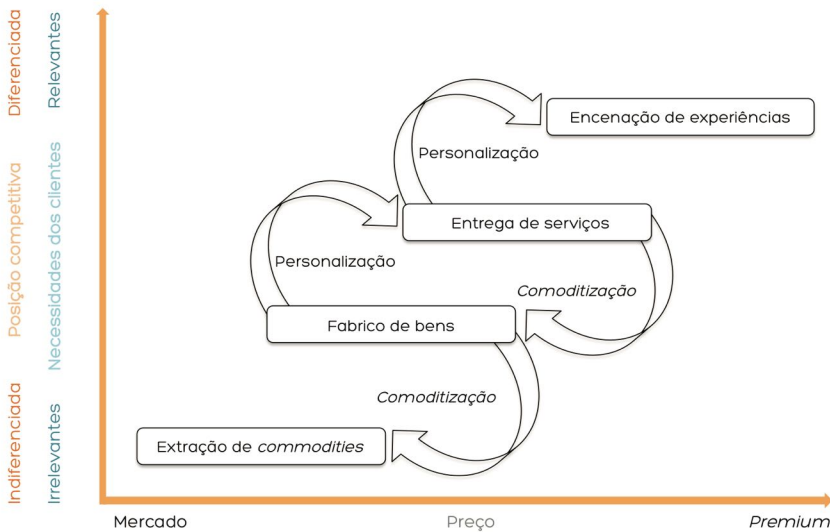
Diferenciada
Relevantes
Posição competitiva
Necessidades dos clientes
Indiferenciada
Irrelevantes

Encenação de experiências
Personalização
Entrega de serviços
Personalização
Comoditização
Fabrico de bens
Comoditização
Extração de *commodities*

Mercado
Preço
*Premium*